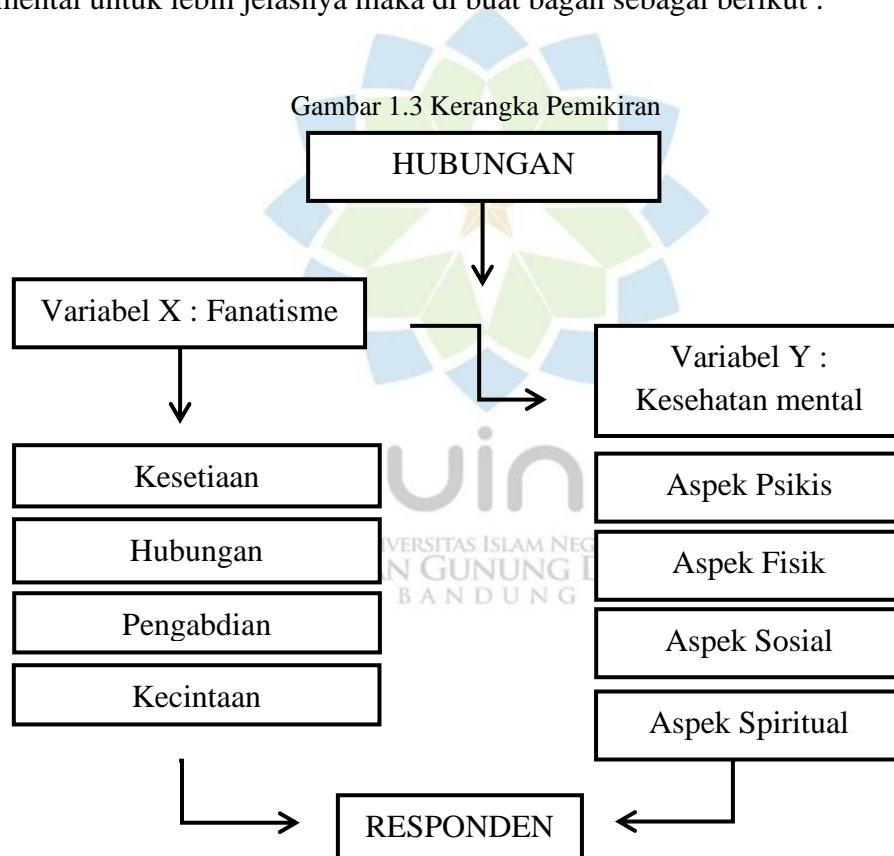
mental untuk lebih jelasnya maka di buat bagan sebagai berikut :

Gambar 1.3 Kerangka Pemikiran

HUBUNGAN

Variabel X : Fanatisme

Variabel Y : Kesehatan mental

Kesetiaan

Hubungan

Pengabdian

Kecintaan

Aspek Psikis

Aspek Fisik

Aspek Sosial

Aspek Spiritual

RESPONDEN

UIN
UNIVERSITAS ISLAM NEGERI
SUNAN GUNUNG DJATI
BANDUNG